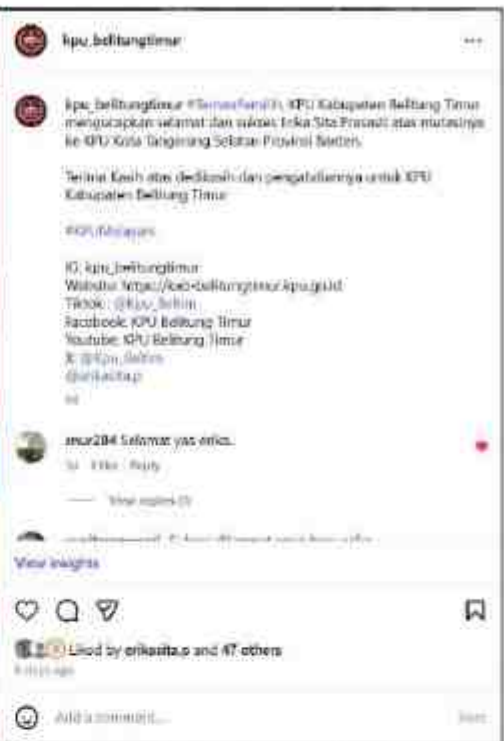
kpu_belitungtimur

kpu_belitungtimur #TemanPemilih KPU Kabupaten Belitung Timur mengucapkan selamat dan sukses Erika Sita Prasasti atas mutasinya ke KPU Kota Tangerang Selatan Provinsi Banten.

Terima Kasih atas dedikasih dan pengabdiannya untuk KPU Kabupaten Belitung Timur

#KPUMelayani

IG: kpu_belitungtimur
Website: https://kab-belitungtimur.kpu.go.id
Tiktok: @kpu_beltim
Facebook: KPU Belitung Timur
Youtube: KPU Belitung Timur
X: @kpu_beltim
@erikasita.p
1d

zeur284 Selamat yaa erika.
1d 1 like Reply

View replies (1)

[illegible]

View insights

Liked by erikasita.p and 47 others
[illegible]

Add a comment...
Post